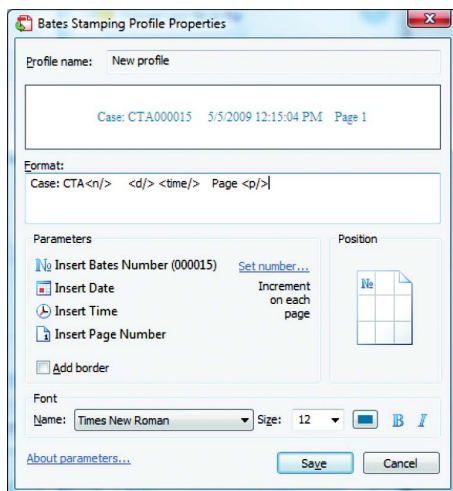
Bates Stamping Profile Properties

Profile name: New profile

Case: CTA000015 5/5/2009 12:15:04 PM Page 1

Format:
Case: CTA<n/> <d/> <time/> Page <p/>

Parameters
№ Insert Bates Number (000015) Set number...
Insert Date
Insert Time
Insert Page Number
Increment on each page
Add border

Position
№

Font
Name: Times New Roman Size: 12 B I

About parameters...
Save Cancel